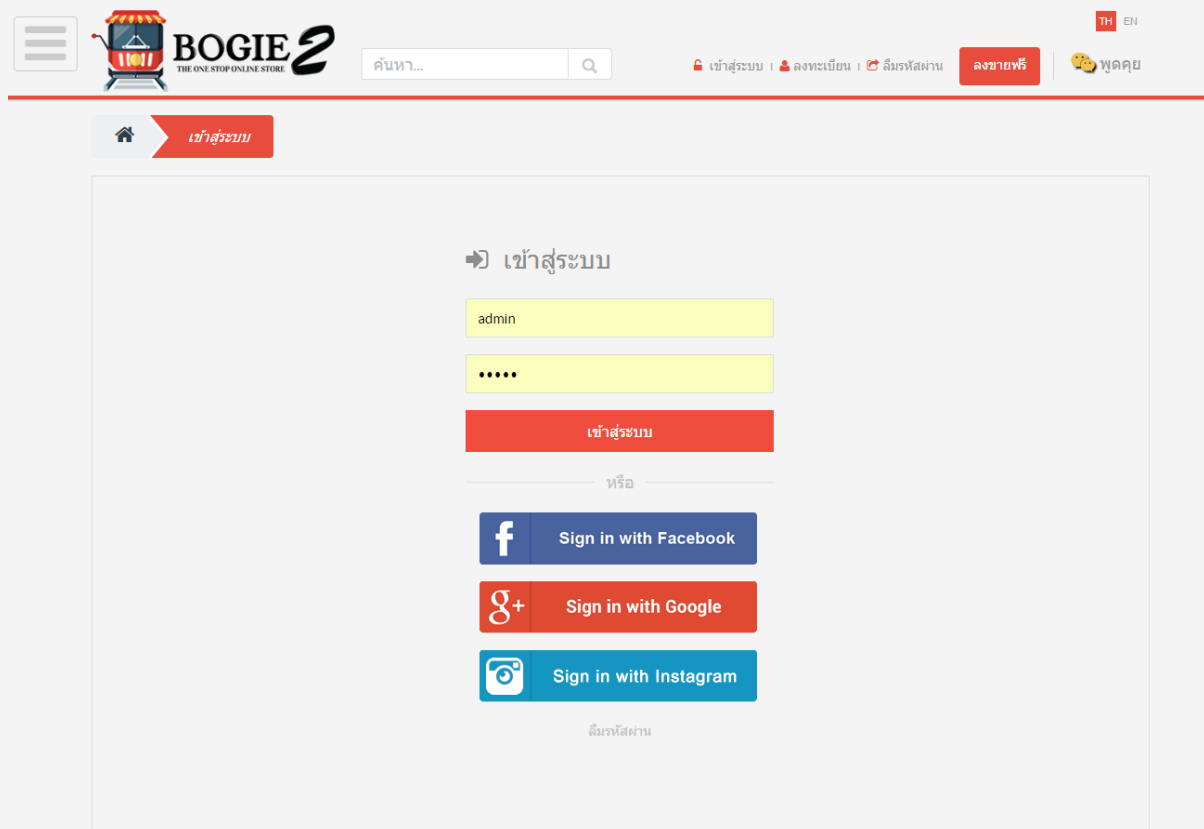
TH EN

BOGIE 2
THE ONE STOP ONLINE STORE

ค้นหา...

เข้าสู่ระบบ | ลงทะเบียน | ลืมรหัสผ่าน

ลงขายฟรี

พูดคุย

เข้าสู่ระบบ

เข้าสู่ระบบ

admin

•••••

เข้าสู่ระบบ

หรือ

Sign in with Facebook

Sign in with Google

Sign in with Instagram

ลืมรหัสผ่าน